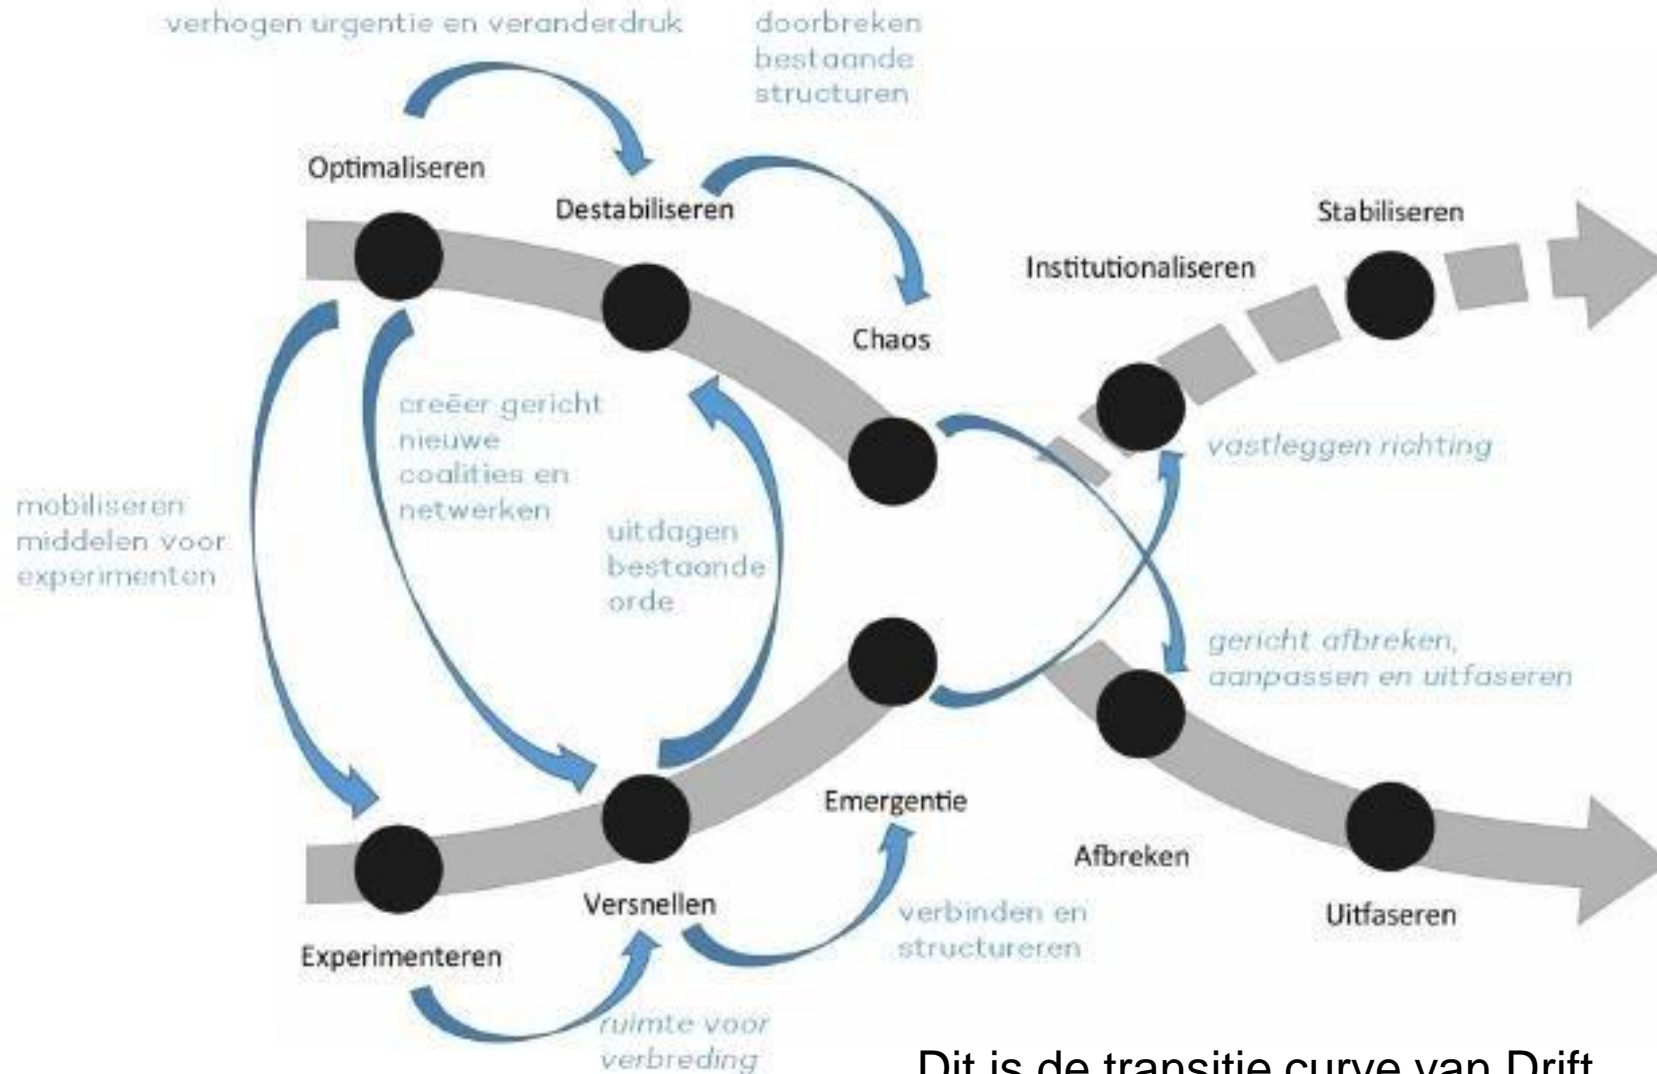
verhogen urgentie en veranderdruk

doorbreken bestaande structuren

Optimaliseren

Destabiliseren

Stabiliseren

Institutionaliseren

Chaos

creëer gericht nieuwe coalities en netwerken

vastleggen richting

mobiliseren middelen voor experimenten

uitdagen bestaande orde

gericht afbreken, aanpassen en uitfaseren

Emergentie

Afbreken

Versnellen

verbinden en structureren

Uitfaseren

Experimenteren

ruimte voor verbreding

Dit is de transitie curve van Drift